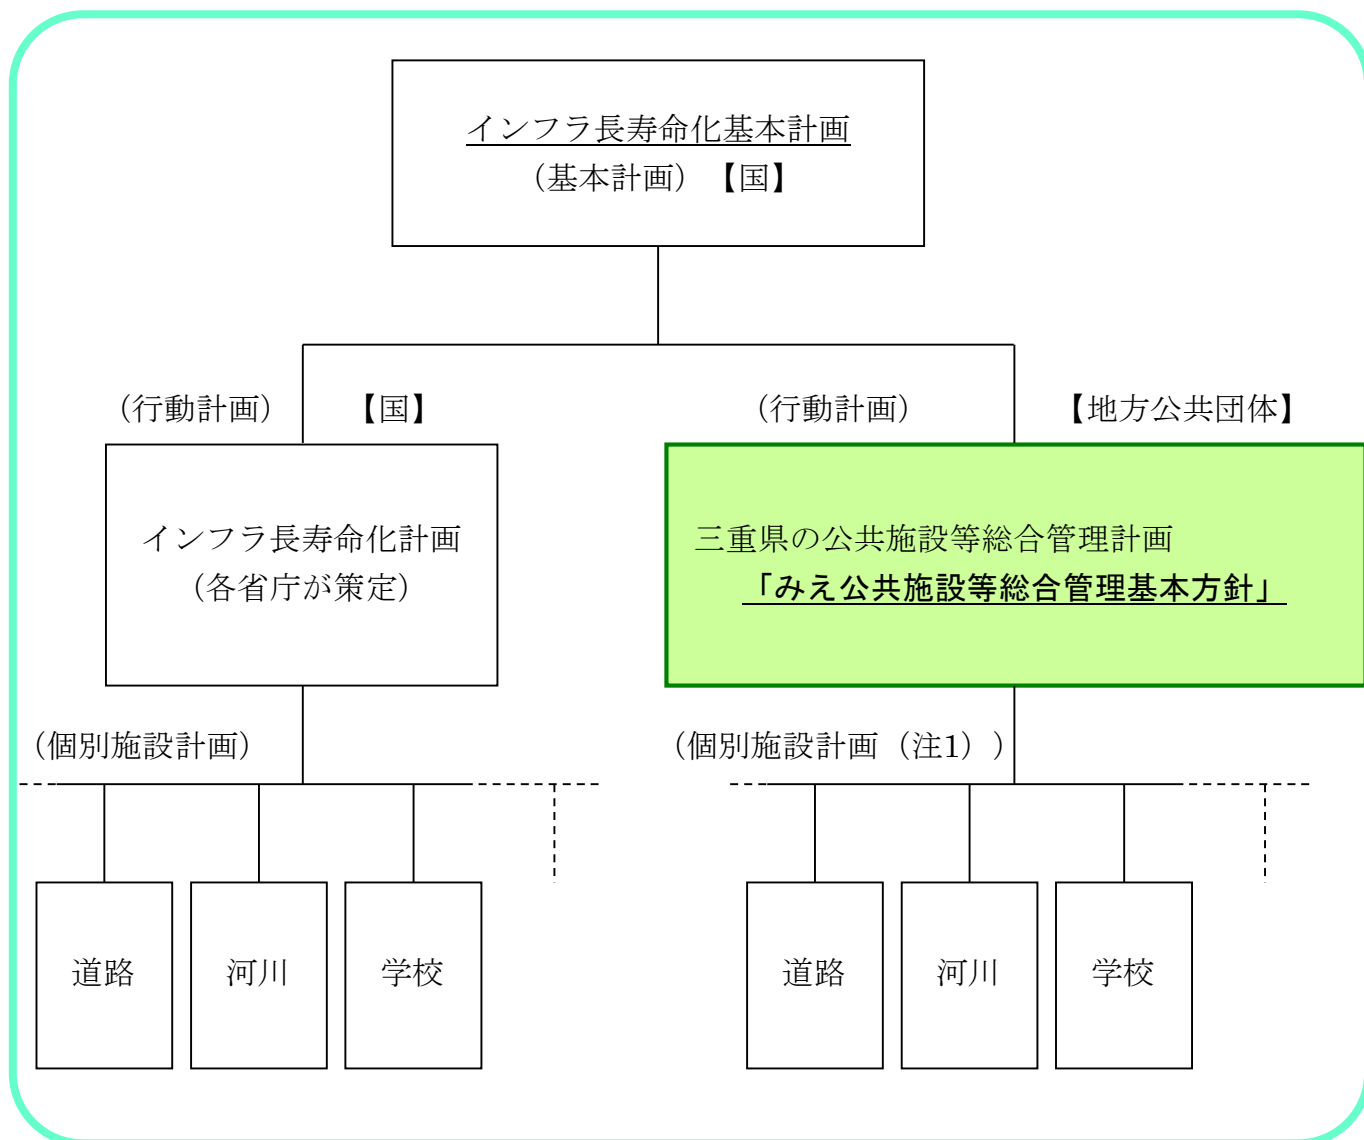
インフラ長寿命化基本計画
（基本計画）【国】

（行動計画）【国】

（行動計画）【地方公共団体】

インフラ長寿命化計画
（各省庁が策定）

三重県の公共施設等総合管理計画
「みえ公共施設等総合管理基本方針」

（個別施設計画）

（個別施設計画（注1））

道路

河川

学校

道路

河川

学校